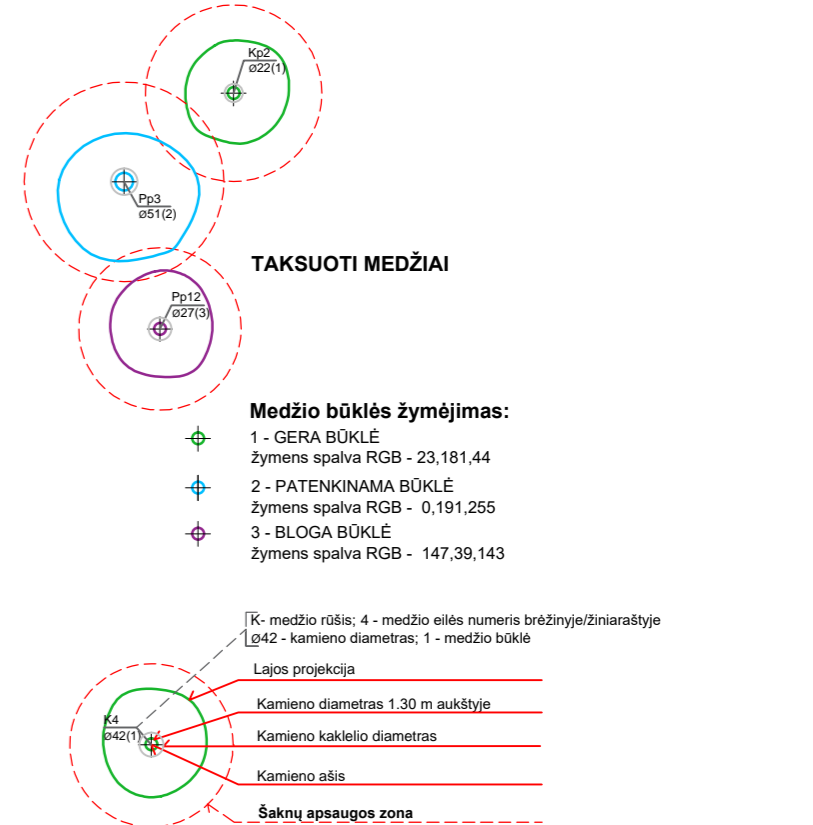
Kp2
ø22(1)

Pp3
ø51(2)

TAKSUOTI MEDŽIAI

Pp12
ø27(3)

Medžio būklės žymėjimas:

1 - GERA BŪKLĖ
žymens spalva RGB - 23,181,44

2 - PATENKINAMA BŪKLĖ
žymens spalva RGB - 0,191,255

3 - BLOGA BŪKLĖ
žymens spalva RGB - 147,39,143

K- medžio rūšis; 4 - medžio eilės numeris brėžinyje/žiniaraštyje
ø42 - kamieno diametras; 1 - medžio būklė

Lajos projekcija

Kamieno diametras 1.30 m aukštyje

K4
ø42(1)

Kamieno kaklelio diametras

Kamieno ašis

Šaknų apsaugos zona